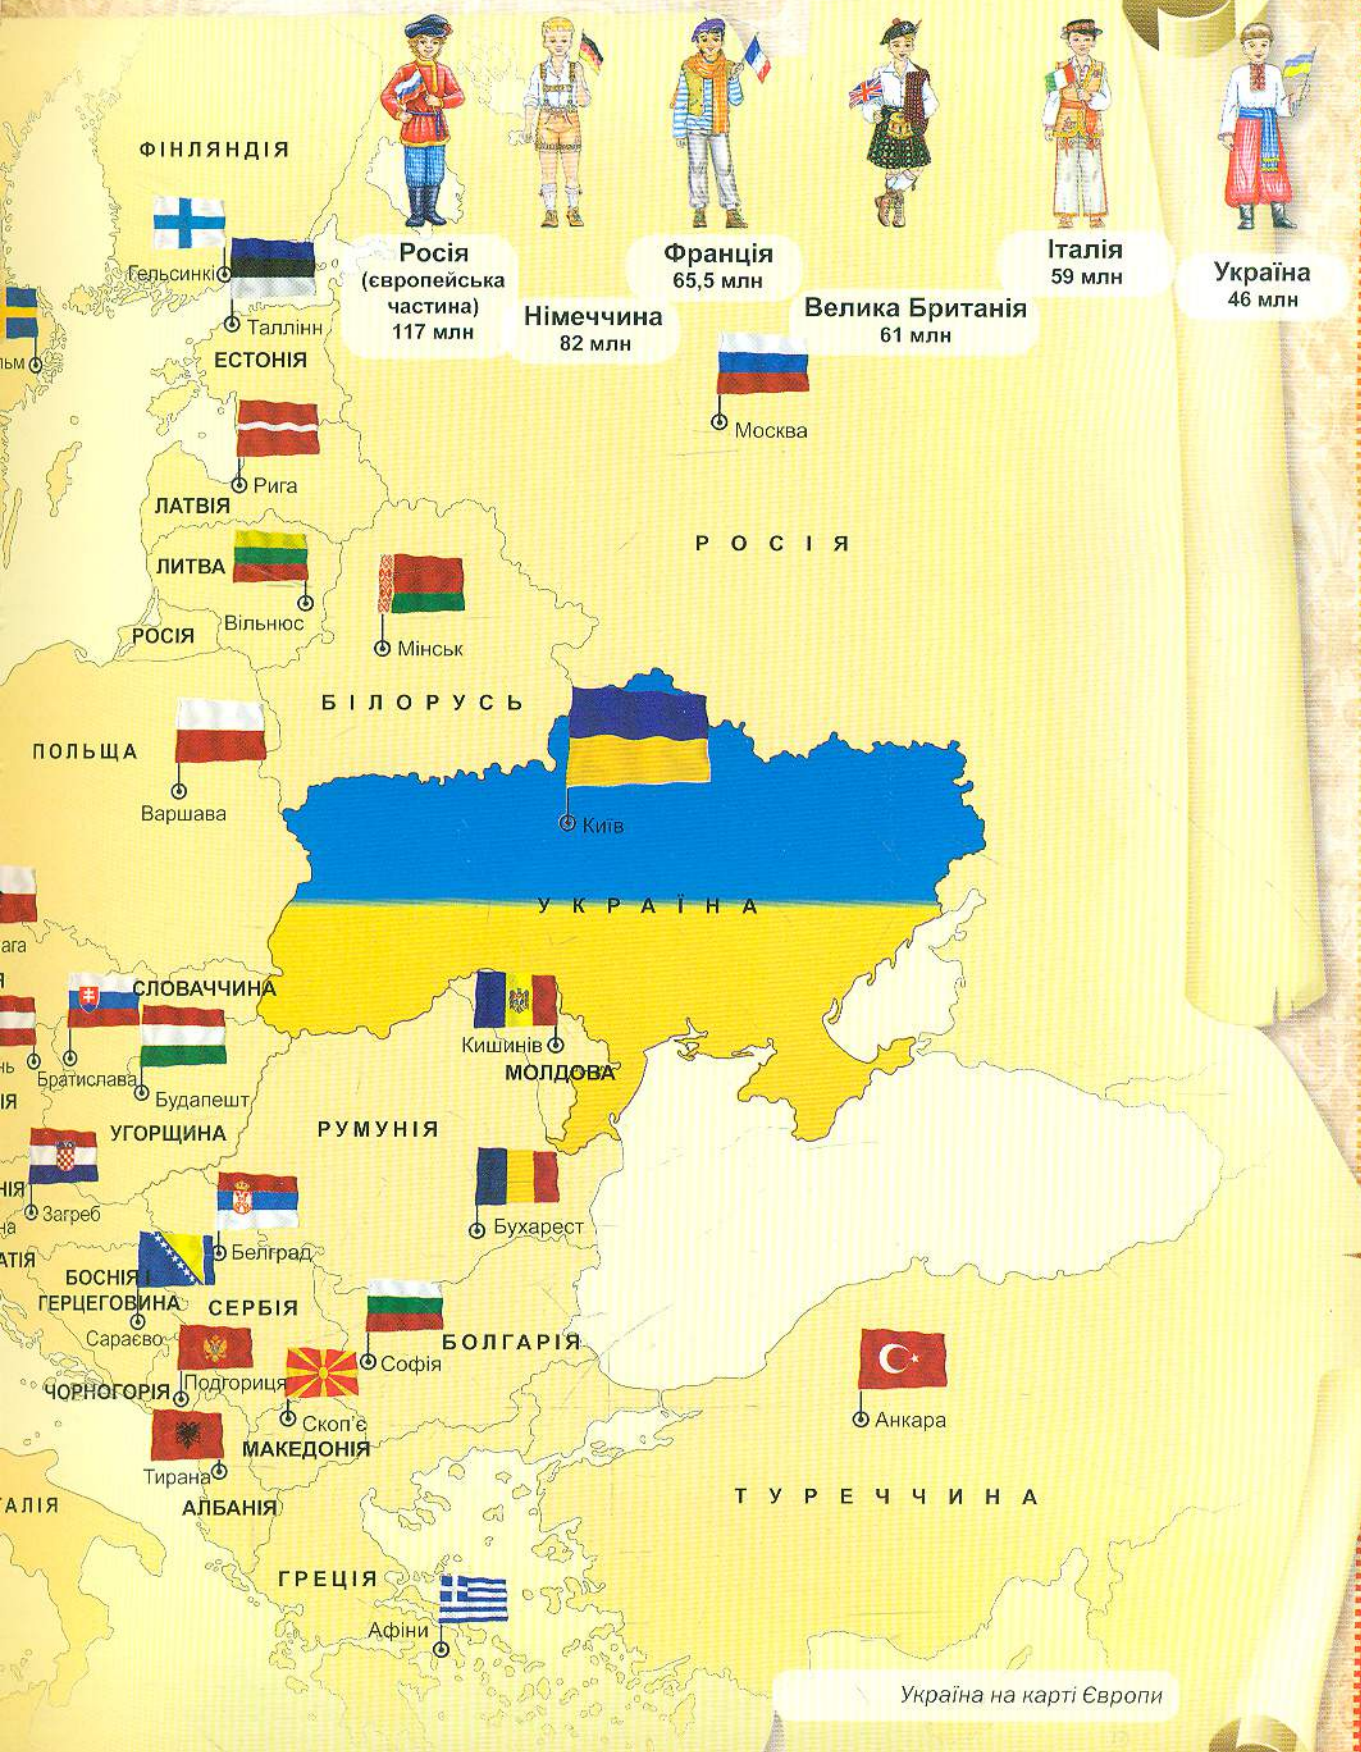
Росія (європейська частина) 117 млн

Німеччина 82 млн

Франція 65,5 млн

Велика Британія 61 млн

Італія 59 млн

Україна 46 млн

ФІНЛЯНДІЯ

Гельсинкі

Таллінн

ЕСТОНІЯ

льм

Рига

ЛАТВІЯ

ЛИТВА

Вільнюс

РОСІЯ

Мінськ

Москва

РОСІЯ

БІЛОРУСЬ

ПОЛЬЩА

Варшава

Київ

УКРАЇНА

ага

СЛОВАЧЧИНА

Братислава

Будапешт

Кишинів

МОЛДОВА

УГОРЩИНА

РУМУНІЯ

Загреб

Бухарест

Белград

БОСНІЯ І ГЕРЦЕГОВИНА

СЕРБІЯ

Сараєво

Софія

БОЛГАРІЯ

ЧОРНОГОРІЯ

Подгориця

Скоп'є

МАКЕДОНІЯ

Анкара

Тирана

АЛБАНІЯ

ТАЛІЯ

ТУРЕЧЧИНА

ГРЕЦІЯ

Афіни

Україна на карті Європи